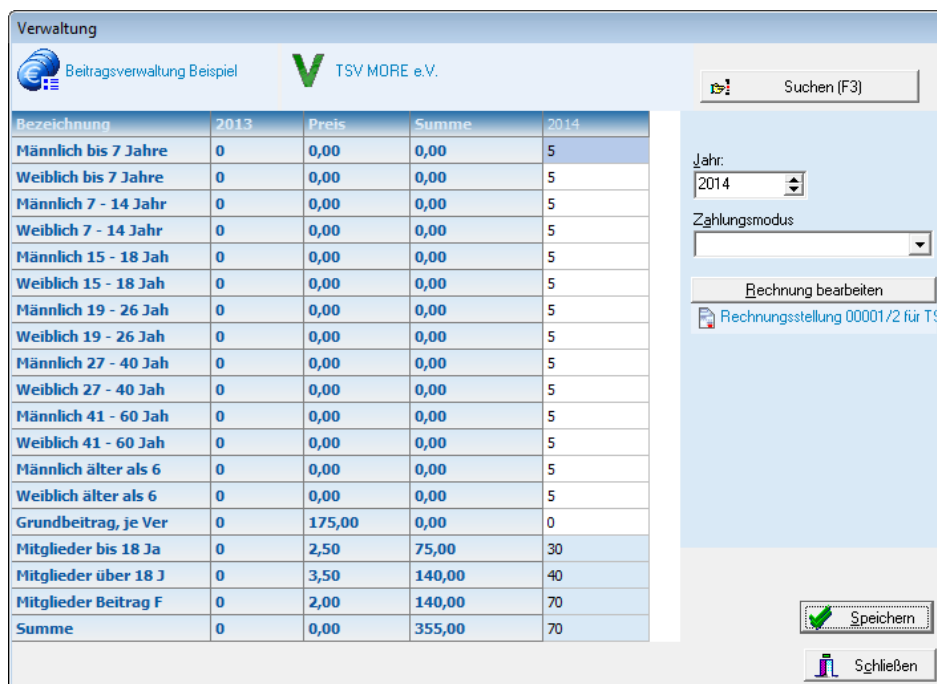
Verwaltung

Beitragsverwaltung Beispiel

TSV MORE e.V.

Suchen (F3)

| Bezeichnung | 2013 | Preis | Summe | 2014 |
|---|---|---|---|---|
| Männlich bis 7 Jahre | 0 | 0,00 | 0,00 | 5 |
| Weiblich bis 7 Jahre | 0 | 0,00 | 0,00 | 5 |
| Männlich 7 - 14 Jahr | 0 | 0,00 | 0,00 | 5 |
| Weiblich 7 - 14 Jahr | 0 | 0,00 | 0,00 | 5 |
| Männlich 15 - 18 Jah | 0 | 0,00 | 0,00 | 5 |
| Weiblich 15 - 18 Jah | 0 | 0,00 | 0,00 | 5 |
| Männlich 19 - 26 Jah | 0 | 0,00 | 0,00 | 5 |
| Weiblich 19 - 26 Jah | 0 | 0,00 | 0,00 | 5 |
| Männlich 27 - 40 Jah | 0 | 0,00 | 0,00 | 5 |
| Weiblich 27 - 40 Jah | 0 | 0,00 | 0,00 | 5 |
| Männlich 41 - 60 Jah | 0 | 0,00 | 0,00 | 5 |
| Weiblich 41 - 60 Jah | 0 | 0,00 | 0,00 | 5 |
| Männlich älter als 6 | 0 | 0,00 | 0,00 | 5 |
| Weiblich älter als 6 | 0 | 0,00 | 0,00 | 5 |
| Grundbeitrag, je Ver | 0 | 175,00 | 0,00 | 0 |
| Mitglieder bis 18 Ja | 0 | 2,50 | 75,00 | 30 |
| Mitglieder über 18 J | 0 | 3,50 | 140,00 | 40 |
| Mitglieder Beitrag F | 0 | 2,00 | 140,00 | 70 |
| Summe | 0 | 0,00 | 355,00 | 70 |

Jahr:
2014

Zahlungsmodus

Rechnung bearbeiten

Rechnungsstellung 00001/2 für TS

Speichern

Schließen